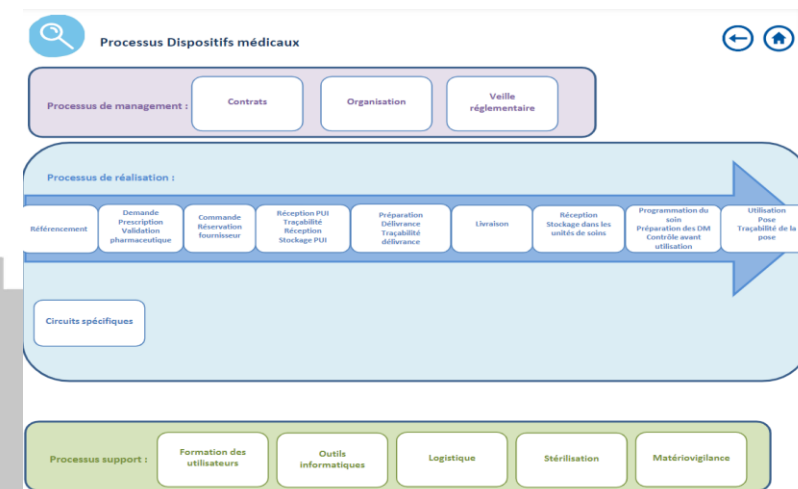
Processus Dispositifs médicaux

Processus de management :

Contrats

Organisation

Veille réglementaire

Processus de réalisation :

Référencement

Demande Prescription Validation pharmaceutique

Commande Réservation fournisseur

Réception PUI Traçabilité Réception Stockage PUI

Préparation Délivrance Traçabilité délivrance

Livraison

Réception Stockage dans les unités de soins

Programmation du soin Préparation des DM Contrôle avant utilisation

Utilisation Pose Traçabilité de la pose

Circuits spécifiques

Processus support :

Formation des utilisateurs

Outils informatiques

Logistique

Stérilisation

Matériovigilance